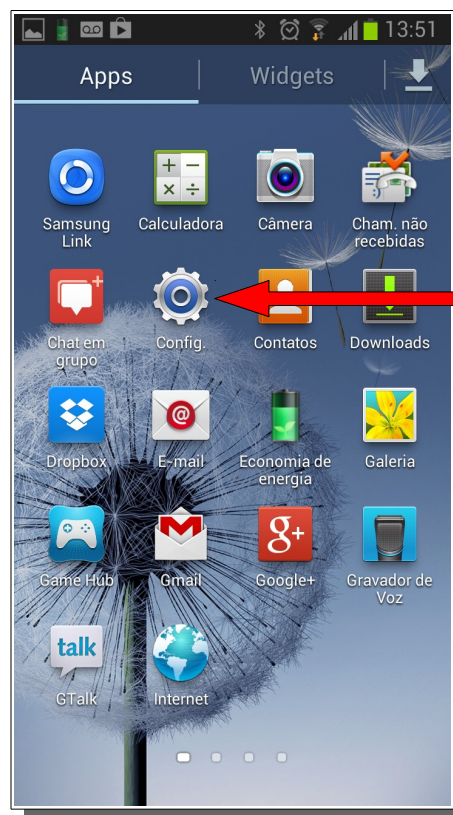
13:51

Apps | Widgets

Samsung Link
Calculadora
Câmera
Cham. não recebidas
Chat em grupo
Config.
Contatos
Downloads
Dropbox
E-mail
Economia de energia
Galeria
Game Hub
Gmail
Google+
Gravador de Voz
talk
GTalk
Internet